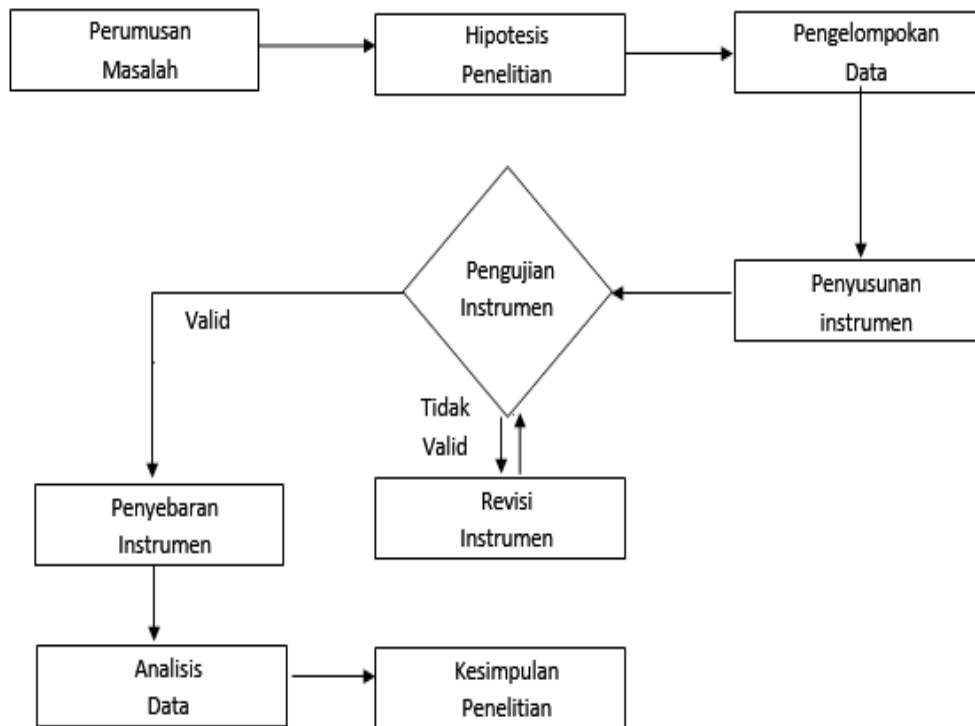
Perumusan Masalah

Hipotesis Penelitian

Pengelompokan Data

Pengujian Instrumen

Penyusunan instrumen

Valid

Tidak Valid

Penyebaran Instrumen

Revisi Instrumen

Analisis Data

Kesimpulan Penelitian